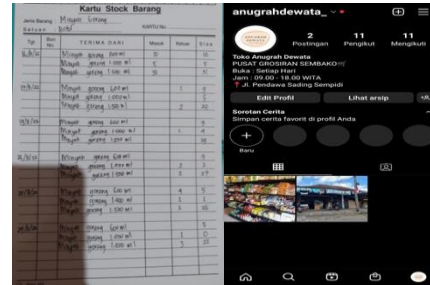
Kartu Stock Barang

Jenis Barang : Minyak Goreng

Satuan : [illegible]

KARTU No. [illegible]

| Tgl | Bon No. | TERIMA DARI | Masuk | Keluar | Sisa |
|---|---|---|---|---|---|
| 6/8/21 | | Minyak goreng 600 ml | 5 | | 5 |
| | | Minyak goreng 1000 ml | 5 | | 5 |
| | | Minyak goreng 1.500 ml | 10 | | 10 |
| 10/8/21 | | Minyak goreng 600 ml | | 1 | 4 |
| | | Minyak goreng 1.000 ml | | | 5 |
| | | Minyak goreng 1.500 ml | | 2 | 22 |
| 13/8/21 | | Minyak goreng 600 ml | | | |
| | | Minyak goreng 1.000 ml | | 1 | 4 |
| | | Minyak goreng 1.500 ml | | | 20 |
| 15/8/21 | | Minyak goreng 600 ml | | | |
| | | Minyak goreng 1.000 ml | | 2 | 2 |
| | | Minyak goreng 1.500 ml | | 3 | 17 |
| 18/8/21 | | Minyak goreng 600 ml | | 4 | 5 |
| | | Minyak goreng 1.000 ml | | 1 | 1 |
| | | Minyak goreng 1.500 ml | | 2 | 15 |
| 20/8/21 | | Minyak goreng 600 ml | | | 5 |
| | | Minyak goreng 1.000 ml | | 1 | |
| | | Minyak goreng 1.500 ml | | 3 | 12 |

anugrahdewata_

2 Postingan
11 Pengikut
11 Mengikuti

Toko Anugrah Dewata
PUSAT GROSIRAN SEMBAKO
Buka : Setiap Hari
Jam : 09.00 - 18.00 WITA
Jl. Pendawa Sading Sempidi

Edit Profil
Lihat arsip

Sorotan Cerita
Simpan cerita favorit di profil Anda

Baru